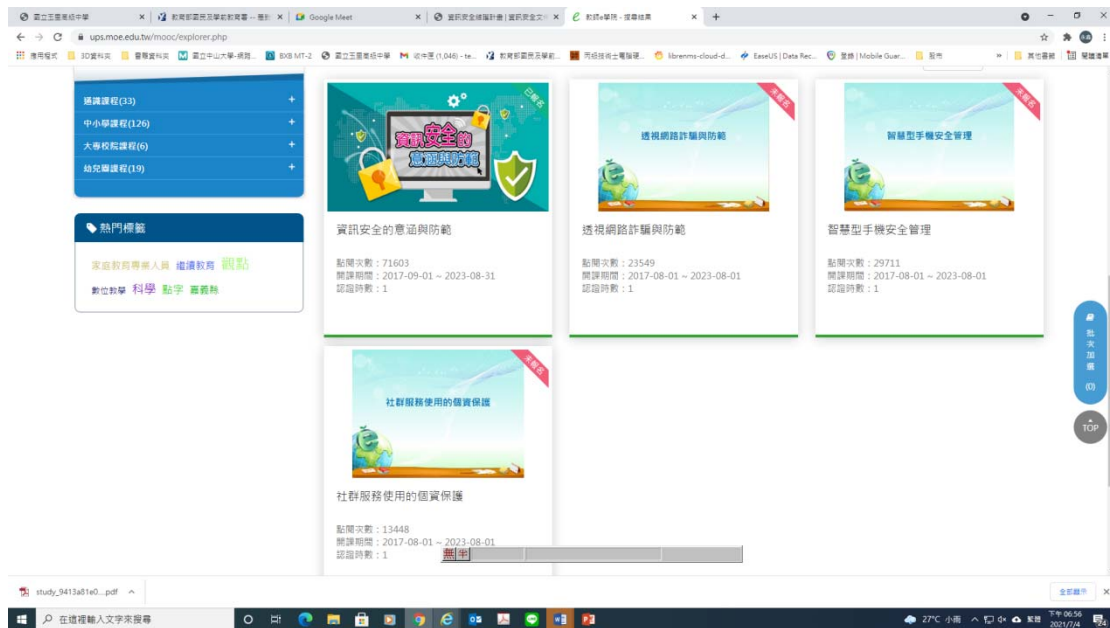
國立玉里高級中學 × 教育部國民及學前教育署 -- 看影 × Google Meet × 資訊安全維護計畫 | 資訊安全之 × 教師e學院 - 搜尋結果 × +

ups.moe.edu.tw/mooc/explorer.php

應用程式 3D資料夾 實驗資料夾 國立中山大學-網路... BXB MT-2 國立玉里高級中學 收件匣 (1,046) - te... 教育部國民及學前... 同級技術士電腦硬... librenms-cloud-d... EaseUS | Data Rec... 登錄 | Mobile Guar... 報告 » 其他書籤 閱讀清單

通識課程(33) +
中小學課程(126) +
大專校院課程(6) +
幼兒園課程(19) +

熱門標籤

家庭教育專業人員 繼續教育 觀點
數位教學 科學 點字 書義務

已報名
資訊安全的意涵與防範
資訊安全的意涵與防範
點閱次數：71603
開課期間：2017-09-01 ~ 2023-08-31
認證時數：1

未報名
透視網路詐騙與防範
透視網路詐騙與防範
點閱次數：23549
開課期間：2017-08-01 ~ 2023-08-01
認證時數：1

未報名
智慧型手機安全管理
智慧型手機安全管理
點閱次數：29711
開課期間：2017-08-01 ~ 2023-08-01
認證時數：1

批次加選 (0)

TOP

未報名
社群服務使用的個資保護
社群服務使用的個資保護
點閱次數：13448
開課期間：2017-08-01 ~ 2023-08-01
認證時數：1

無 半

study_9413a81e0....pdf ^

全部顯示 ×

在這裡輸入文字來搜尋

27°C 小雨 繁 下午 06:56 2021/7/4